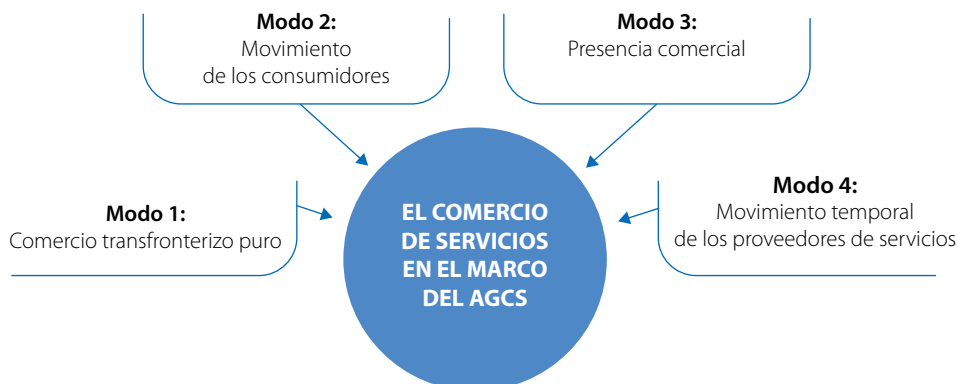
Modo 2:
Movimiento
de los consumidores

Modo 3:
Presencia comercial

Modo 1:
Comercio transfronterizo puro

EL COMERCIO
DE SERVICIOS
EN EL MARCO
DEL AGCS

Modo 4:
Movimiento temporal
de los proveedores de servicios